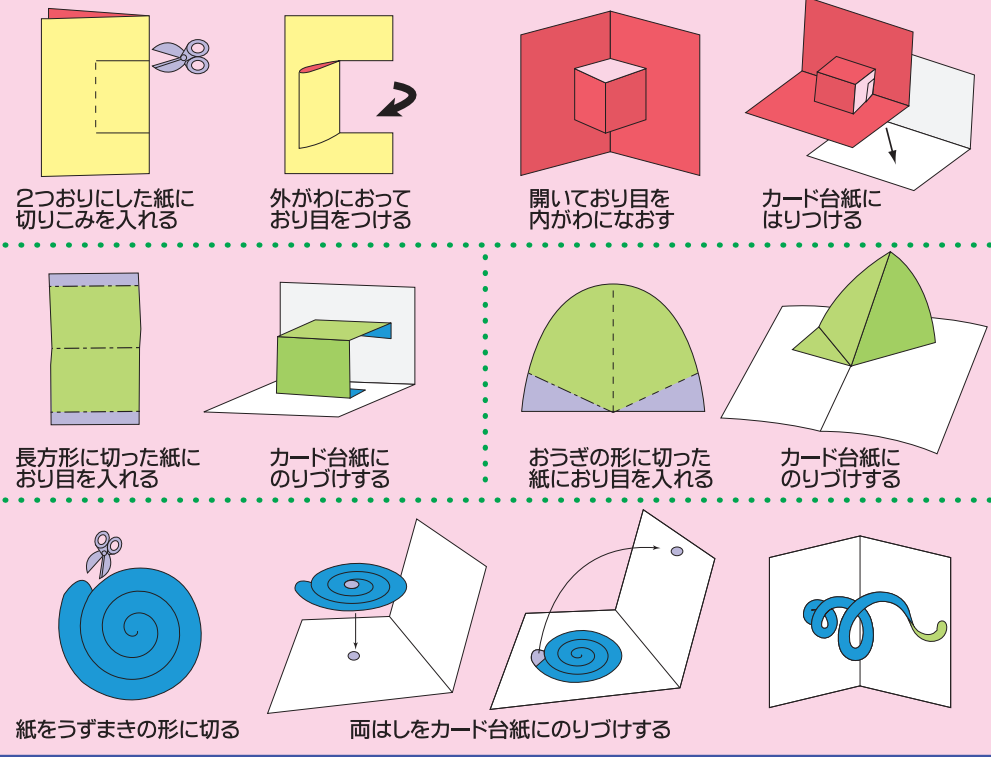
2つおりにした紙に切りこみを入れる

外がわにおっており目をつける

開いており目を内がわになおす

カード台紙にはりつける

長方形に切った紙におり目を入れる

カード台紙にのりづけする

おうぎの形に切った紙におり目を入れる

カード台紙にのりづけする

紙をうずまきの形に切る

両はしをカード台紙にのりづけする